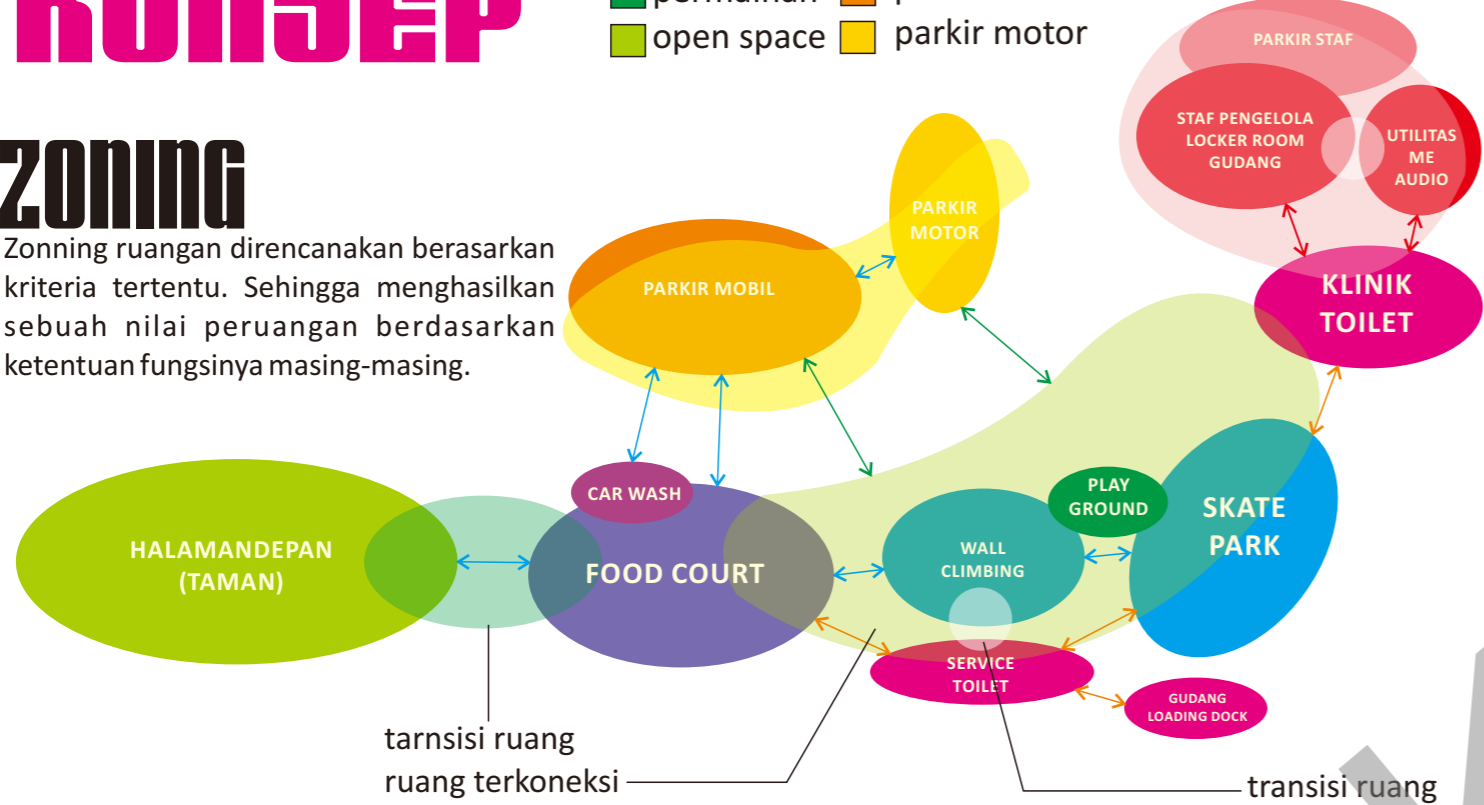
KONSEP

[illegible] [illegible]
open space parkir motor

ZONING

Zonning ruangan direncanakan berasarkan kriteria tertentu. Sehingga menghasilkan sebuah nilai peruangan berdasarkan ketentuan fungsinya masing-masing.

PARKIR STAF
STAF PENGELOLA LOCKER ROOM GUDANG
UTILITAS ME AUDIO
PARKIR MOTOR
PARKIR MOBIL
KLINIK TOILET
CAR WASH
PLAY GROUND
SKATE PARK
HALAMANDEPAN (TAMAN)
FOOD COURT
WALL CLIMBING
SERVICE TOILET
GUDANG LOADING DOCK

tarnsisi ruang
ruang terkoneksi
transisi ruang